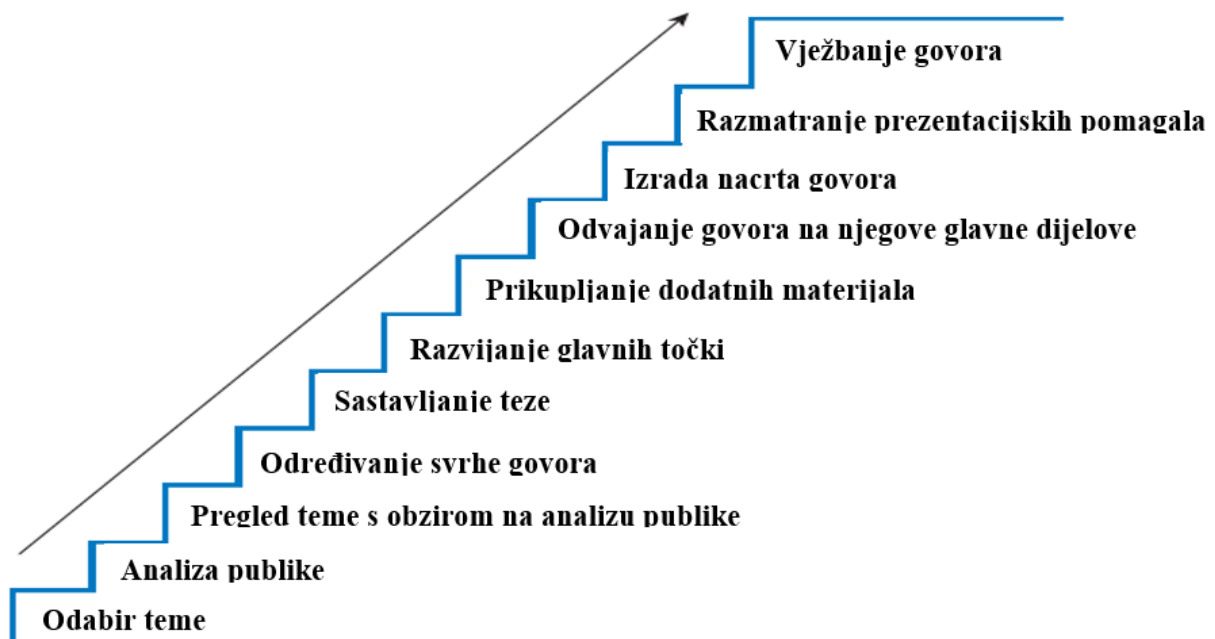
Vježbanje govora

Razmatranje prezentacijskih pomagala

Izrada nacrta govora

Odvajanje govora na njegove glavne dijelove

Prikupljanje dodatnih materijala

Razvijanje glavnih točki

Sastavljanje teze

Određivanje svrhe govora

Pregled teme s obzirom na analizu publike

Analiza publike

Odabir teme